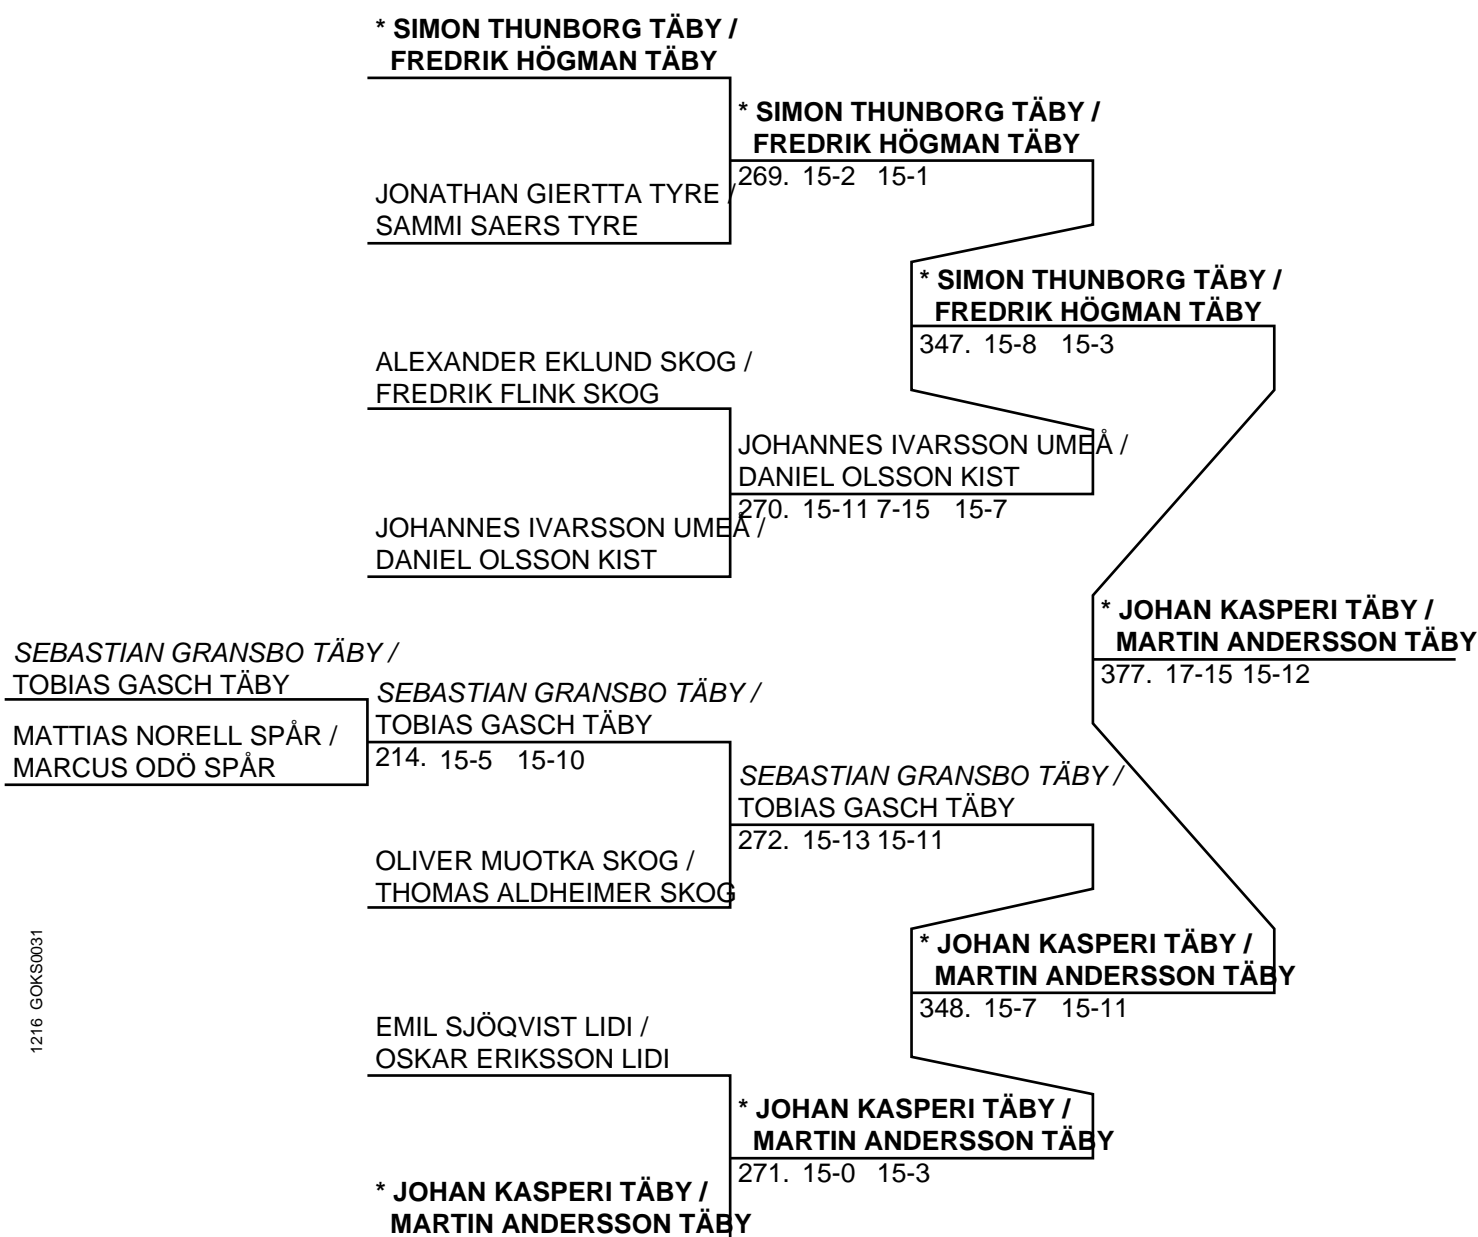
* SIMON THUNBORG TÄBY / FREDRIK HÖGMAN TÄBY

JONATHAN GIERTTA TYRE / SAMMI SAERS TYRE

* SIMON THUNBORG TÄBY / FREDRIK HÖGMAN TÄBY
269. 15-2 15-1

ALEXANDER EKLUND SKOG / FREDRIK FLINK SKOG

JOHANNES IVARSSON UMEÅ / DANIEL OLSSON KIST

JOHANNES IVARSSON UMEÅ / DANIEL OLSSON KIST
270. 15-11 7-15 15-7

* SIMON THUNBORG TÄBY / FREDRIK HÖGMAN TÄBY
347. 15-8 15-3

SEBASTIAN GRANSBO TÄBY / TOBIAS GASCH TÄBY

MATTIAS NORELL SPÅR / MARCUS ODÖ SPÅR

SEBASTIAN GRANSBO TÄBY / TOBIAS GASCH TÄBY
214. 15-5 15-10

OLIVER MUOTKA SKOG / THOMAS ALDHEIMER SKOG

SEBASTIAN GRANSBO TÄBY / TOBIAS GASCH TÄBY
272. 15-13 15-11

EMIL SJÖQVIST LIDI / OSKAR ERIKSSON LIDI

* JOHAN KASPERI TÄBY / MARTIN ANDERSSON TÄBY

* JOHAN KASPERI TÄBY / MARTIN ANDERSSON TÄBY
271. 15-0 15-3

* JOHAN KASPERI TÄBY / MARTIN ANDERSSON TÄBY
348. 15-7 15-11

* JOHAN KASPERI TÄBY / MARTIN ANDERSSON TÄBY
377. 17-15 15-12

1216 GOKS0031